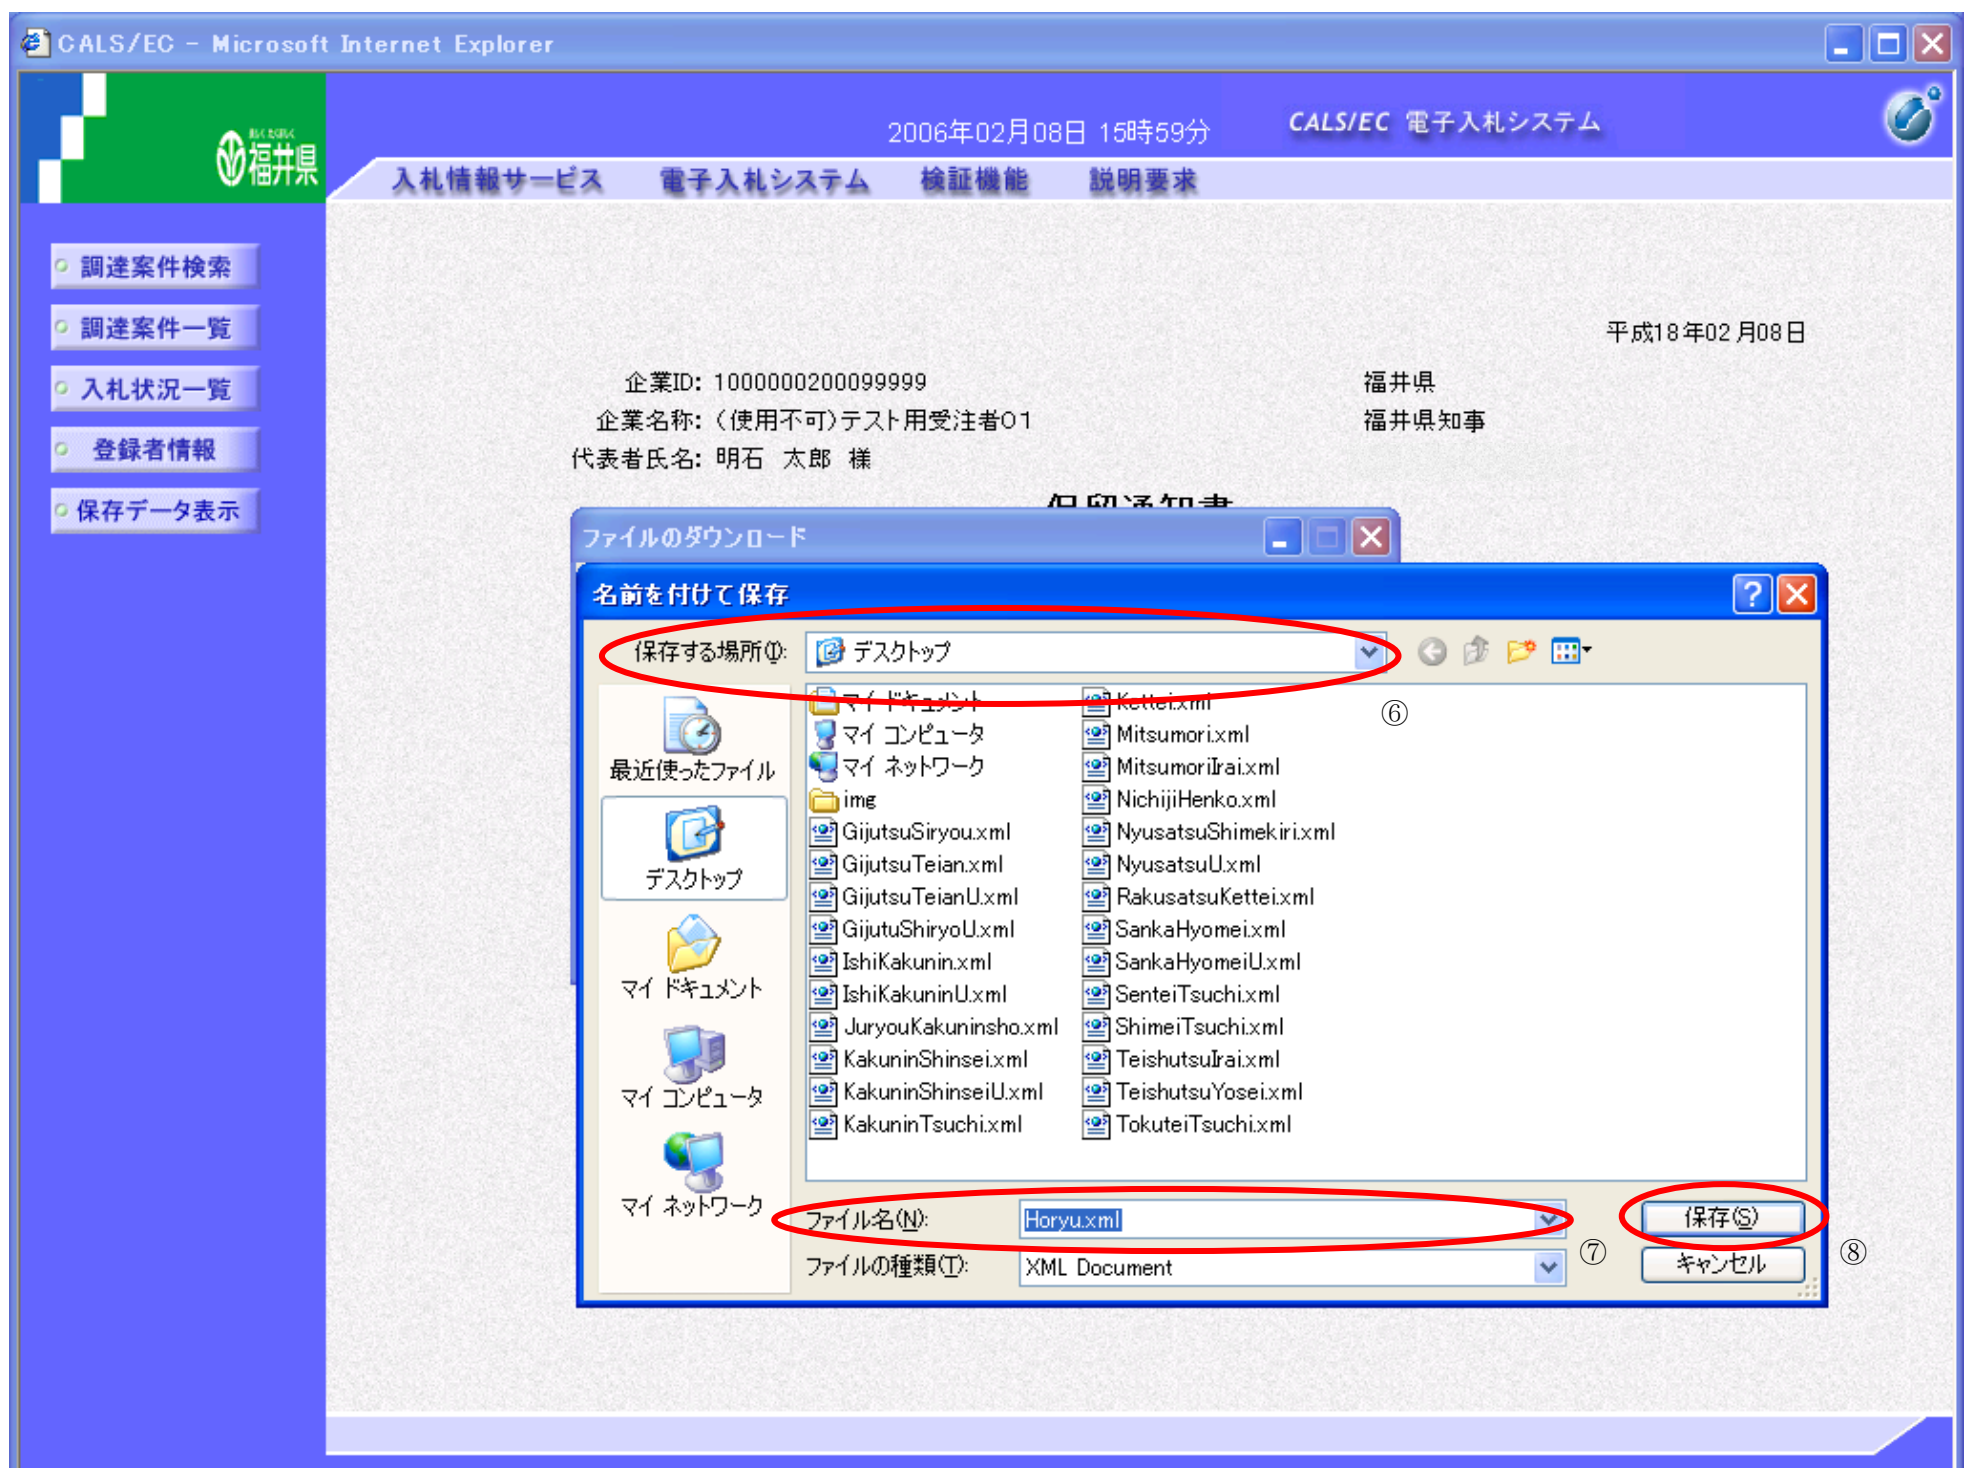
CALS/EC - Microsoft Internet Explorer

福井県

2006年02月08日 15時59分

CALS/EC 電子入札システム

入札情報サービス 電子入札システム 検証機能 説明要求

調達案件検索
調達案件一覧
入札状況一覧
登録者情報
保存データ表示

平成18年02月08日

企業ID: 1000000200099999
企業名称: (使用不可)テスト用受注者01
代表者氏名: 明石 太郎 様

福井県
福井県知事

保留通知書

ファイルのダウンロード

名前を付けて保存

保存する場所(I): デスクトップ

⑥

最近使ったファイル
デスクトップ
マイ ドキュメント
マイ コンピュータ
マイ ネットワーク

マイ ドキュメント
マイ コンピュータ
マイ ネットワーク
img
GijutsuSiryou.xml
GijutsuTeian.xml
GijutsuTeianU.xml
GijutuShiryoU.xml
IshiKakunin.xml
IshiKakuninU.xml
JuryouKakuninsho.xml
KakuninShinsei.xml
KakuninShinseiU.xml
KakuninTsuchi.xml
Kettei.xml
Mitsumori.xml
MitsumoriIrai.xml
NichijiHenko.xml
NyusatsuShimekiri.xml
NyusatsuU.xml
RakusatsuKettei.xml
SankaHyomei.xml
SankaHyomeiU.xml
SenteiTsuchi.xml
ShimeiTsuchi.xml
TeishutsuIrai.xml
TeishutsuYosei.xml
TokuteiTsuchi.xml

ファイル名(N): Horyu.xml
⑦
保存(S)
⑧
ファイルの種類(T): XML Document
キャンセル